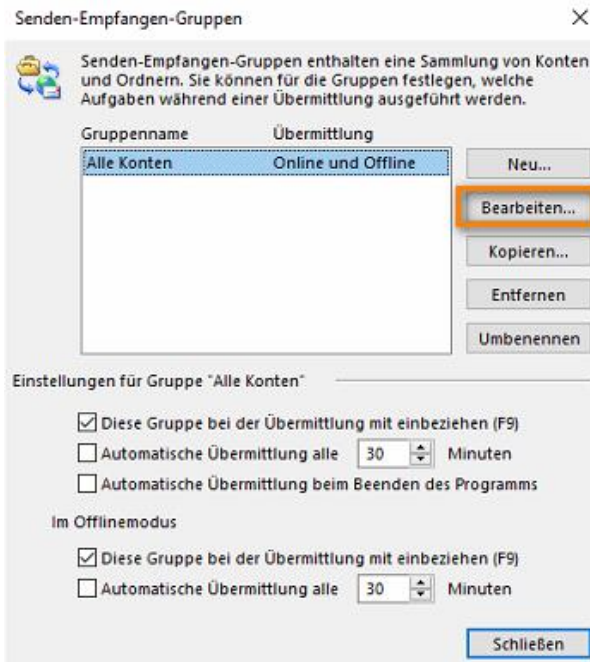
Senden-Empfangen-Gruppen ×

Senden-Empfangen-Gruppen enthalten eine Sammlung von Konten und Ordnern. Sie können für die Gruppen festlegen, welche Aufgaben während einer Übermittlung ausgeführt werden.

| Gruppenname | Übermittlung |
|---|---|
| Alle Konten | Online und Offline |

Neu...

Bearbeiten...

Kopieren...

Entfernen

Umbenennen

Einstellungen für Gruppe "Alle Konten"

☑ Diese Gruppe bei der Übermittlung mit einbeziehen (F9)

☐ Automatische Übermittlung alle 30 Minuten

☐ Automatische Übermittlung beim Beenden des Programms

Im Offlinemodus

☑ Diese Gruppe bei der Übermittlung mit einbeziehen (F9)

☐ Automatische Übermittlung alle 30 Minuten

Schließen